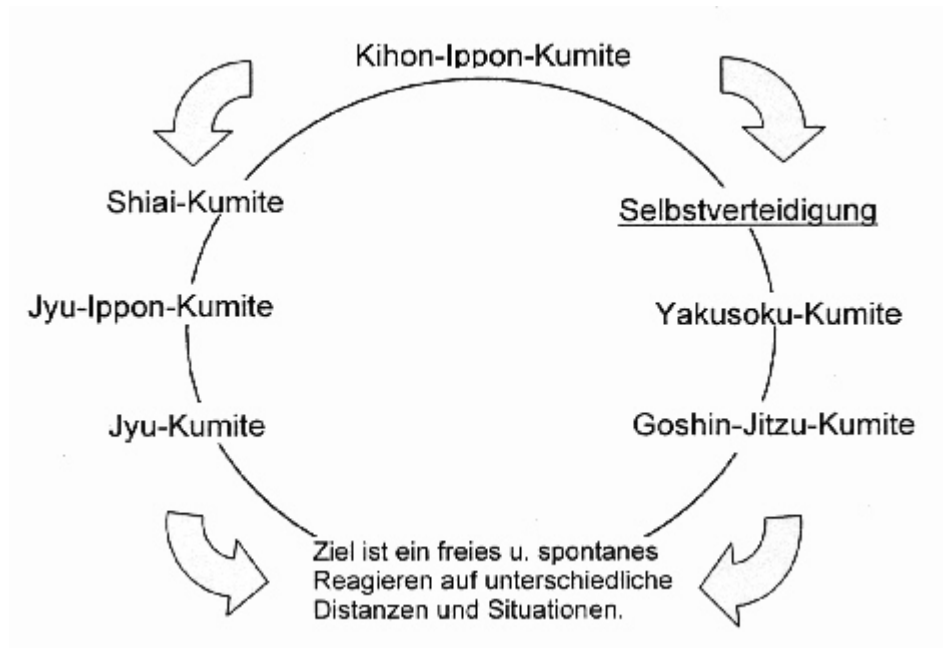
Kihon-Ippon-Kumite

Shiai-Kumite

Jyu-Ippon-Kumite

Jyu-Kumite

Selbstverteidigung

Yakusoku-Kumite

Goshin-Jitzu-Kumite

Ziel ist ein freies u. spontanes Reagieren auf unterschiedliche Distanzen und Situationen.